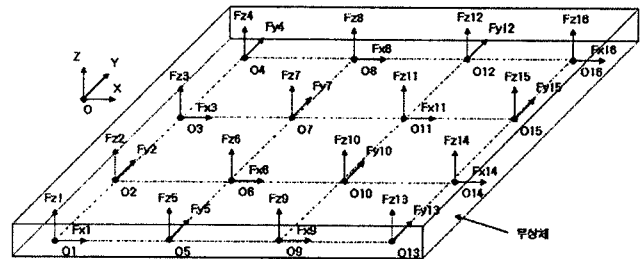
Fz4
Fy4
Fz8
Fz12
Fy12
Fz16
Fx8
Fx16
O4
O8
O12
O16
Z
Y
X
O
Fz3
Fz7
Fy7
Fz11
Fz15
Fy15
Fx3
Fx11
O3
O7
O11
O15
Fz2
Fy2
Fz6
Fz10
Fy10
Fz14
Fx6
Fx14
O2
O6
O10
O14
Fz1
Fz5
Fy5
Fz9
Fz13
Fy13
Fx1
Fx9
O1
O5
O9
O13
부상체